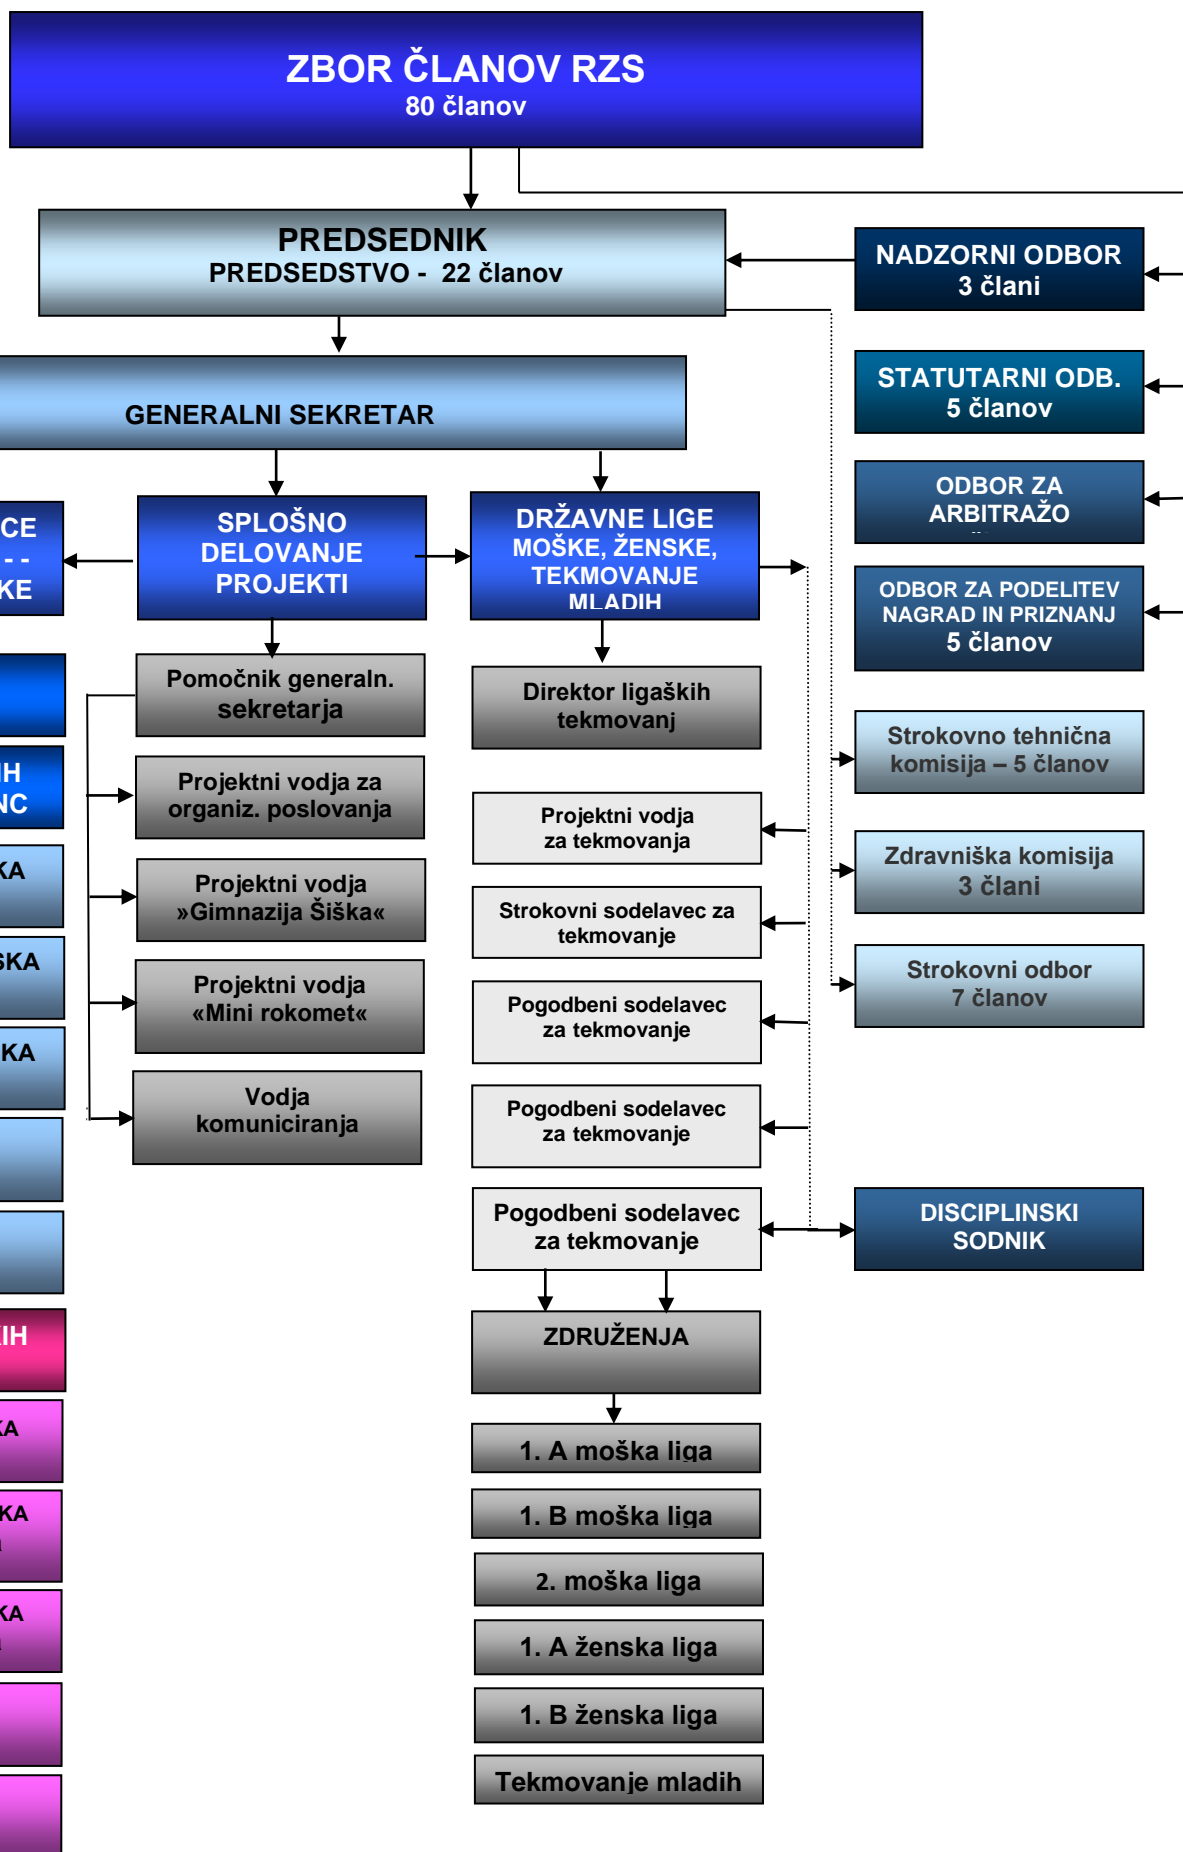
ZBOR ČLANOV RZS
80 članov

PREDSEDNIK
PREDSEDSTVO - 22 članov

NADZORNI ODBOR
3 člani

GENERALNI SEKRETAR

STATUTARNI ODB.
5 članov

ODBOR ZA ARBITRAŽO

CE
- -
KE

SPLOŠNO DELOVANJE PROJEKTI

DRŽAVNE LIGE MOŠKE, ŽENSKE, TEKMOVANJE MLADIH

ODBOR ZA PODELITEV NAGRAD IN PRIZNANJ
5 članov

Pomočnik generaln. sekretarja

Direktor ligaških tekmovanj

Strokovno tehnična komisija – 5 članov

IH
NC

Projektni vodja za organiz. poslovanja

Projektni vodja za tekmovanja

Zdravniška komisija
3 člani

KA

Projektni vodja »Gimnazija Šiška«

Strokovni sodelavec za tekmovanje

SKA

Strokovni odbor
7 članov

Projektni vodja «Mini rokomet«

Pogodbeni sodelavec za tekmovanje

KA

Vodja komuniciranja

Pogodbeni sodelavec za tekmovanje

Pogodbeni sodelavec za tekmovanje

DISCIPLINSKI SODNIK

IH

ZDRUŽENJA

KA

1. A moška liga

KA

1. B moška liga

KA

2. moška liga

1. A ženska liga

1. B ženska liga

Tekmovanje mladih